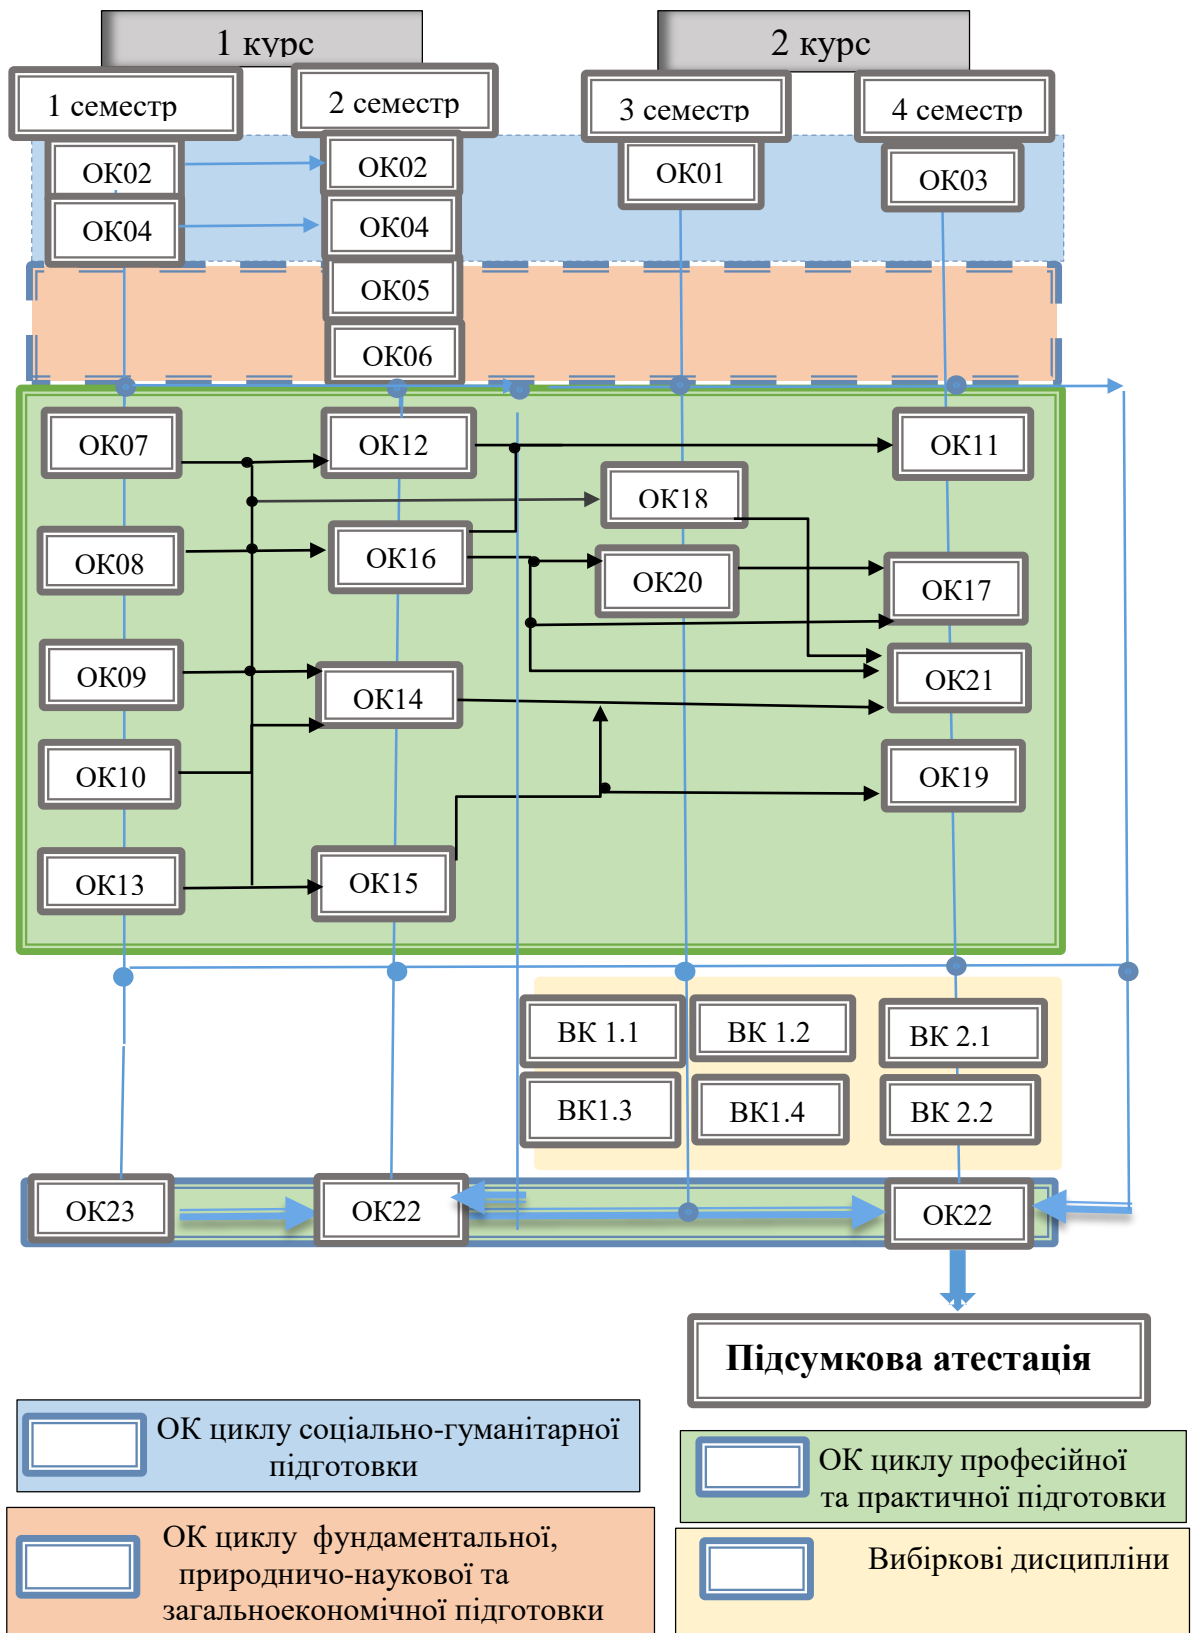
1 курс

2 курс

1 семестр

2 семестр

3 семестр

4 семестр

ОК02

ОК04

ОК02

ОК04

ОК05

ОК06

ОК01

ОК03

ОК07

ОК12

ОК11

ОК18

ОК08

ОК16

ОК20

ОК17

ОК09

ОК14

ОК21

ОК10

ОК19

ОК13

ОК15

ВК 1.1

ВК 1.2

ВК 2.1

ВК1.3

ВК1.4

ВК 2.2

ОК23

ОК22

ОК22

Підсумкова атестація

ОК циклу соціально-гуманітарної підготовки

ОК циклу професійної та практичної підготовки

ОК циклу фундаментальної, природничо-наукової та загальноекономічної підготовки

Вибіркові дисципліни